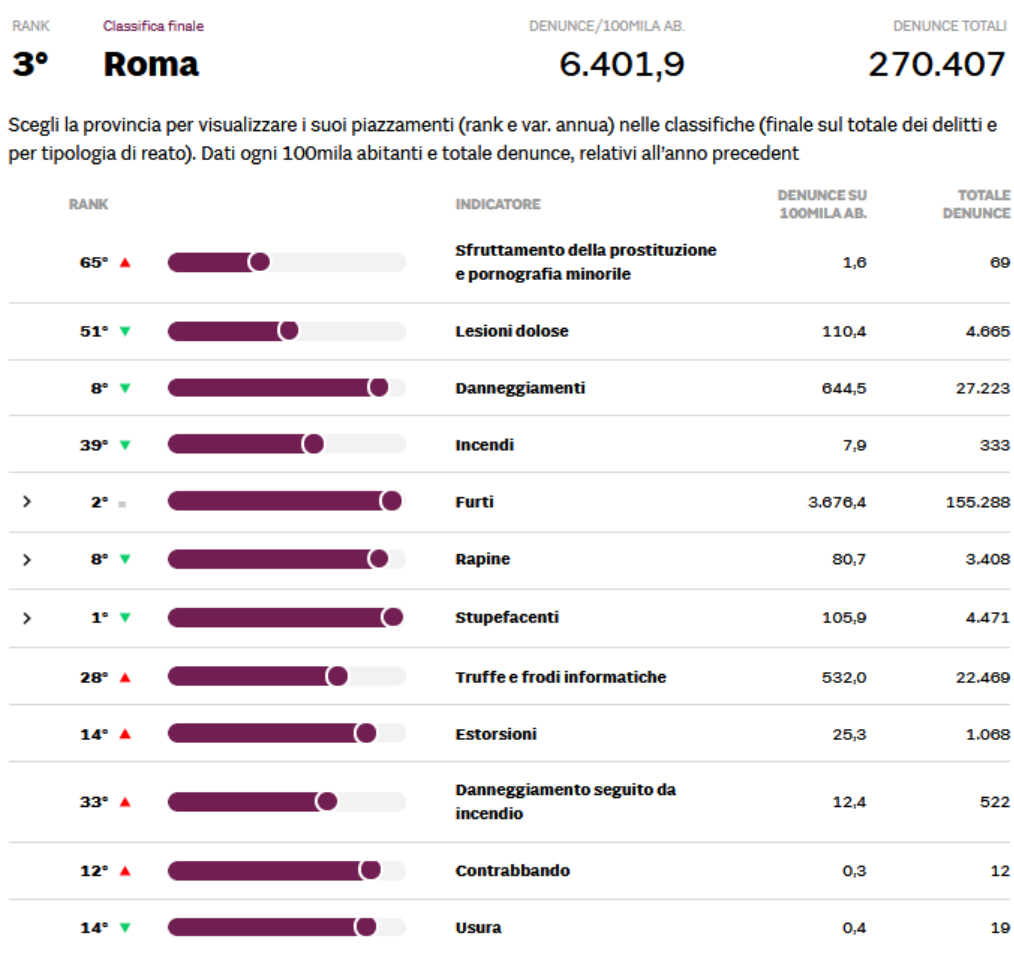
RANK
3°

Classifica finale
Roma

DENUNCE/100MILA AB.
6.401,9

DENUNCE TOTALI
270.407

Scegli la provincia per visualizzare i suoi piazzamenti (rank e var. annua) nelle classifiche (finale sul totale dei delitti e per tipologia di reato). Dati ogni 100mila abitanti e totale denunce, relativi all'anno precedent

| RANK | INDICATORE | DENUNCE SU 100MILA AB. | TOTALE DENUNCE |
|---|---|---|---|
| 65° ▲ | Sfruttamento della prostituzione e pornografia minorile | 1,6 | 69 |
| 51° ▼ | Lesioni dolose | 110,4 | 4.665 |
| 8° ▼ | Danneggiamenti | 644,5 | 27.223 |
| 39° ▼ | Incendi | 7,9 | 333 |
| › 2° ■ | Furti | 3.676,4 | 155.288 |
| › 8° ▼ | Rapine | 80,7 | 3.408 |
| › 1° ▼ | Stupefacenti | 105,9 | 4.471 |
| 28° ▲ | Truffe e frodi informatiche | 532,0 | 22.469 |
| 14° ▲ | Estorsioni | 25,3 | 1.068 |
| 33° ▲ | Danneggiamento seguito da incendio | 12,4 | 522 |
| 12° ▲ | Contrabbando | 0,3 | 12 |
| 14° ▼ | Usura | 0,4 | 19 |